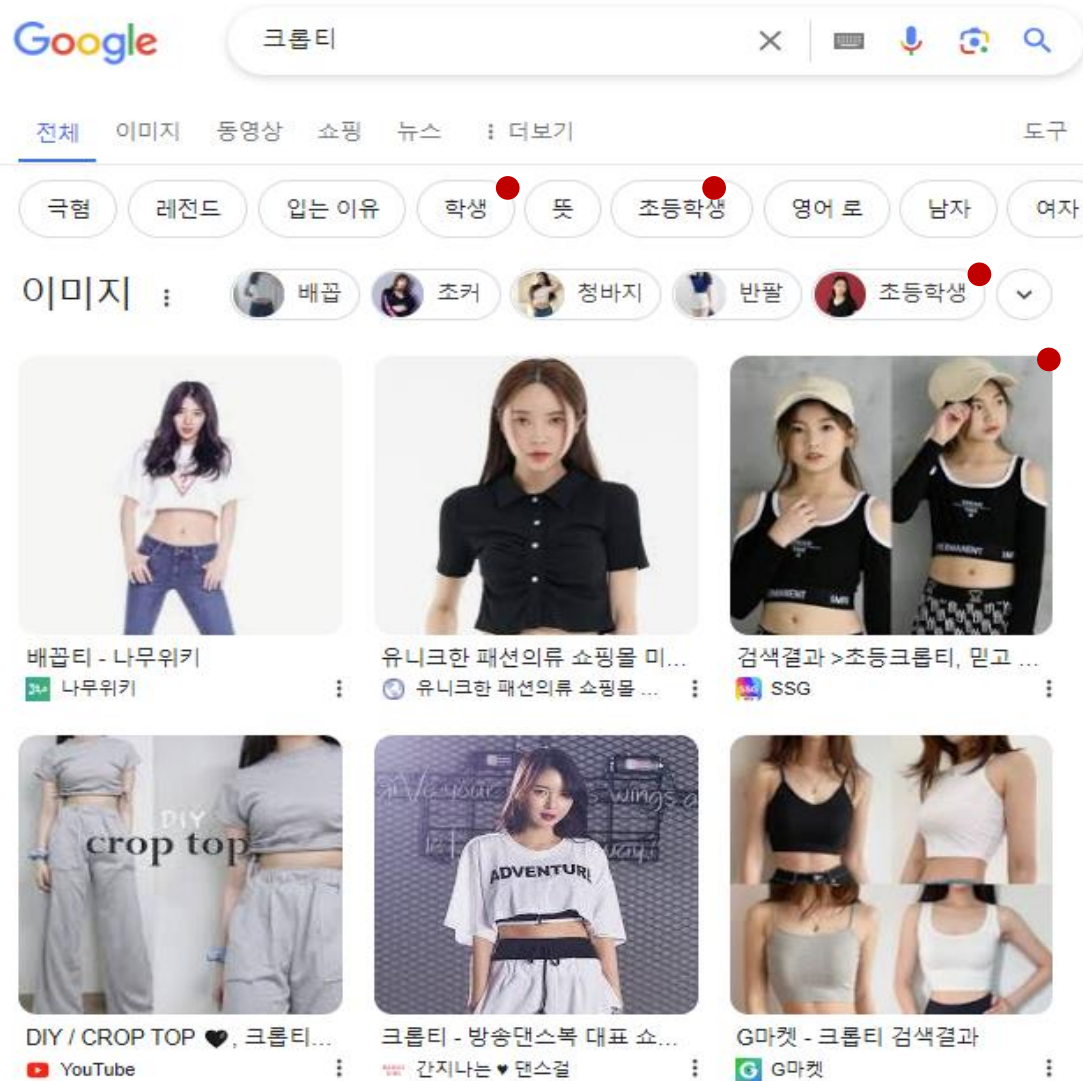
Google

크롭티

전체 이미지 동영상 쇼핑 뉴스 ⋮ 더보기 도구

극혐 레전드 입는 이유 학생 뜻 초등학생 영어 로 남자 여자

이미지 ⋮ 배꼽 초커 청바지 반팔 초등학생

DIY crop top

ADVENTURE

배꼽티 - 나무위키
나무위키

유니크한 패션의류 쇼핑몰 미...
유니크한 패션의류 쇼핑몰 ...

검색결과 >초등크롭티, 믿고 ...
SSG

DIY / CROP TOP ❤, 크롭티...
YouTube

크롭티 - 방송댄스복 대표 쇼...
간지나는 ♥ 댄스걸

G마켓 - 크롭티 검색결과
G마켓